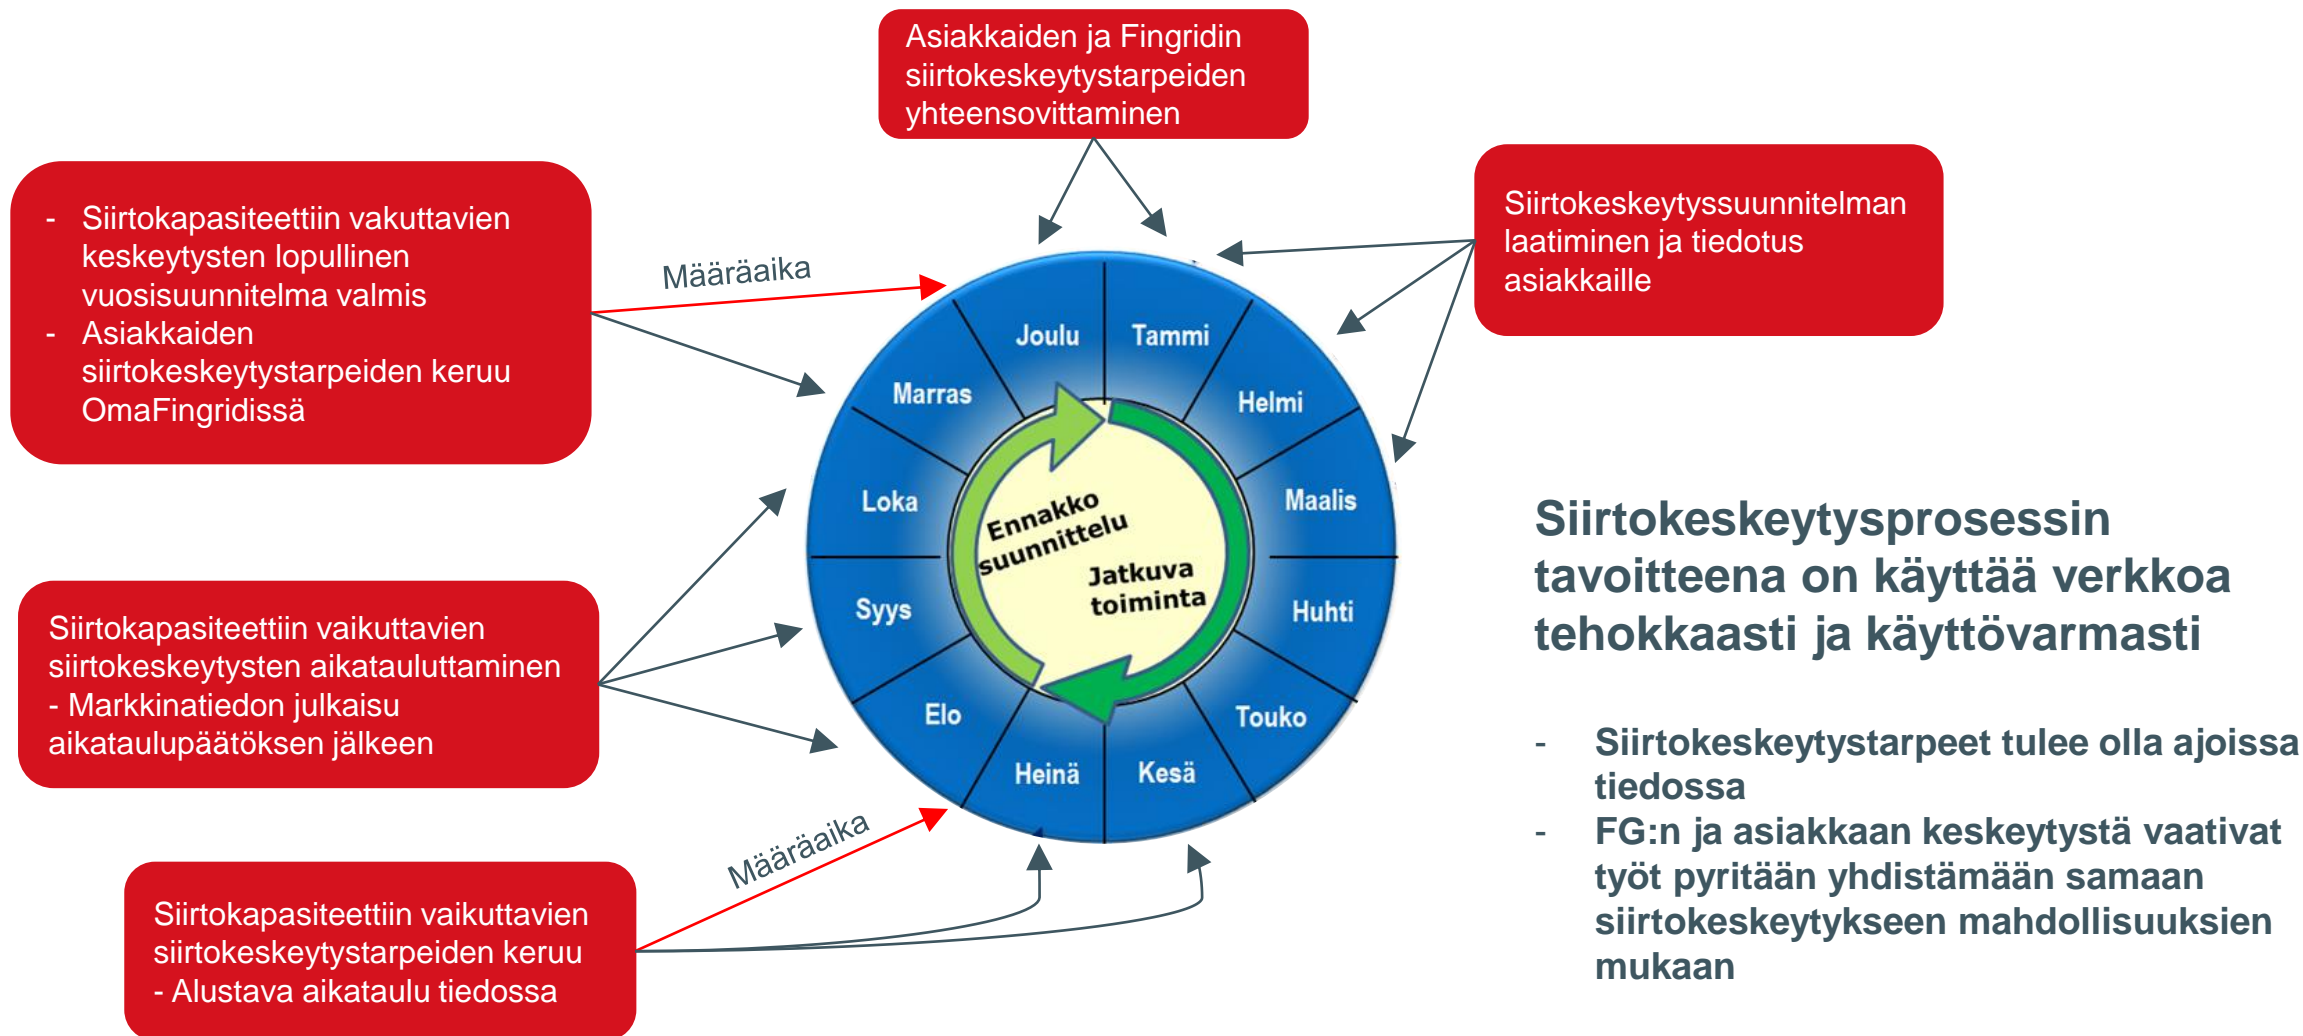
Asiakkaiden ja Fingridin siirtokeskeytystarpeiden yhteensovittaminen

- Siirtokapasiteettiin vakuttavien keskeytysten lopullinen vuosisuunnitelma valmis
- Asiakkaiden siirtokeskeytystarpeiden keruu OmaFingridissä

Määräaika

Siirtokeskeytyssuunnitelman laatiminen ja tiedotus asiakkaille

Joulu
Tammi
Helmi
Maalis
Huhti
Touko
Kesä
Heinä
Elo
Syys
Loka
Marras

Ennakko suunnittelu
Jatkuva toiminta

Siirtokapasiteettiin vaikuttavien siirtokeskeytysten aikatauluttaminen
- Markkinatiedon julkaisu aikataulupäätöksen jälkeen

Määräaika

Siirtokapasiteettiin vaikuttavien siirtokeskeytystarpeiden keruu
- Alustava aikataulu tiedossa

Siirtokeskeytysprosessin tavoitteena on käyttää verkkoa tehokkaasti ja käyttövarmasti

- Siirtokeskeytystarpeet tulee olla ajoissa tiedossa
- FG:n ja asiakkaan keskeytystä vaativat työt pyritään yhdistämään samaan siirtokeskeytykseen mahdollisuuksien mukaan